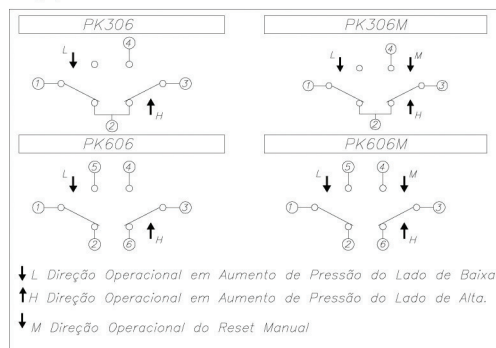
PK306

L

4

1

3

2

H

PK306M

L

4

M

1

3

2

H

PK606

L

5

4

1

3

2

6

H

PK606M

L

5

4

M

1

3

2

6

H

↓ L Direção Operacional em Aumento de Pressão do Lado de Baixa

↑ H Direção Operacional em Aumento de Pressão do Lado de Alta.

↓ M Direção Operacional do Reset Manual